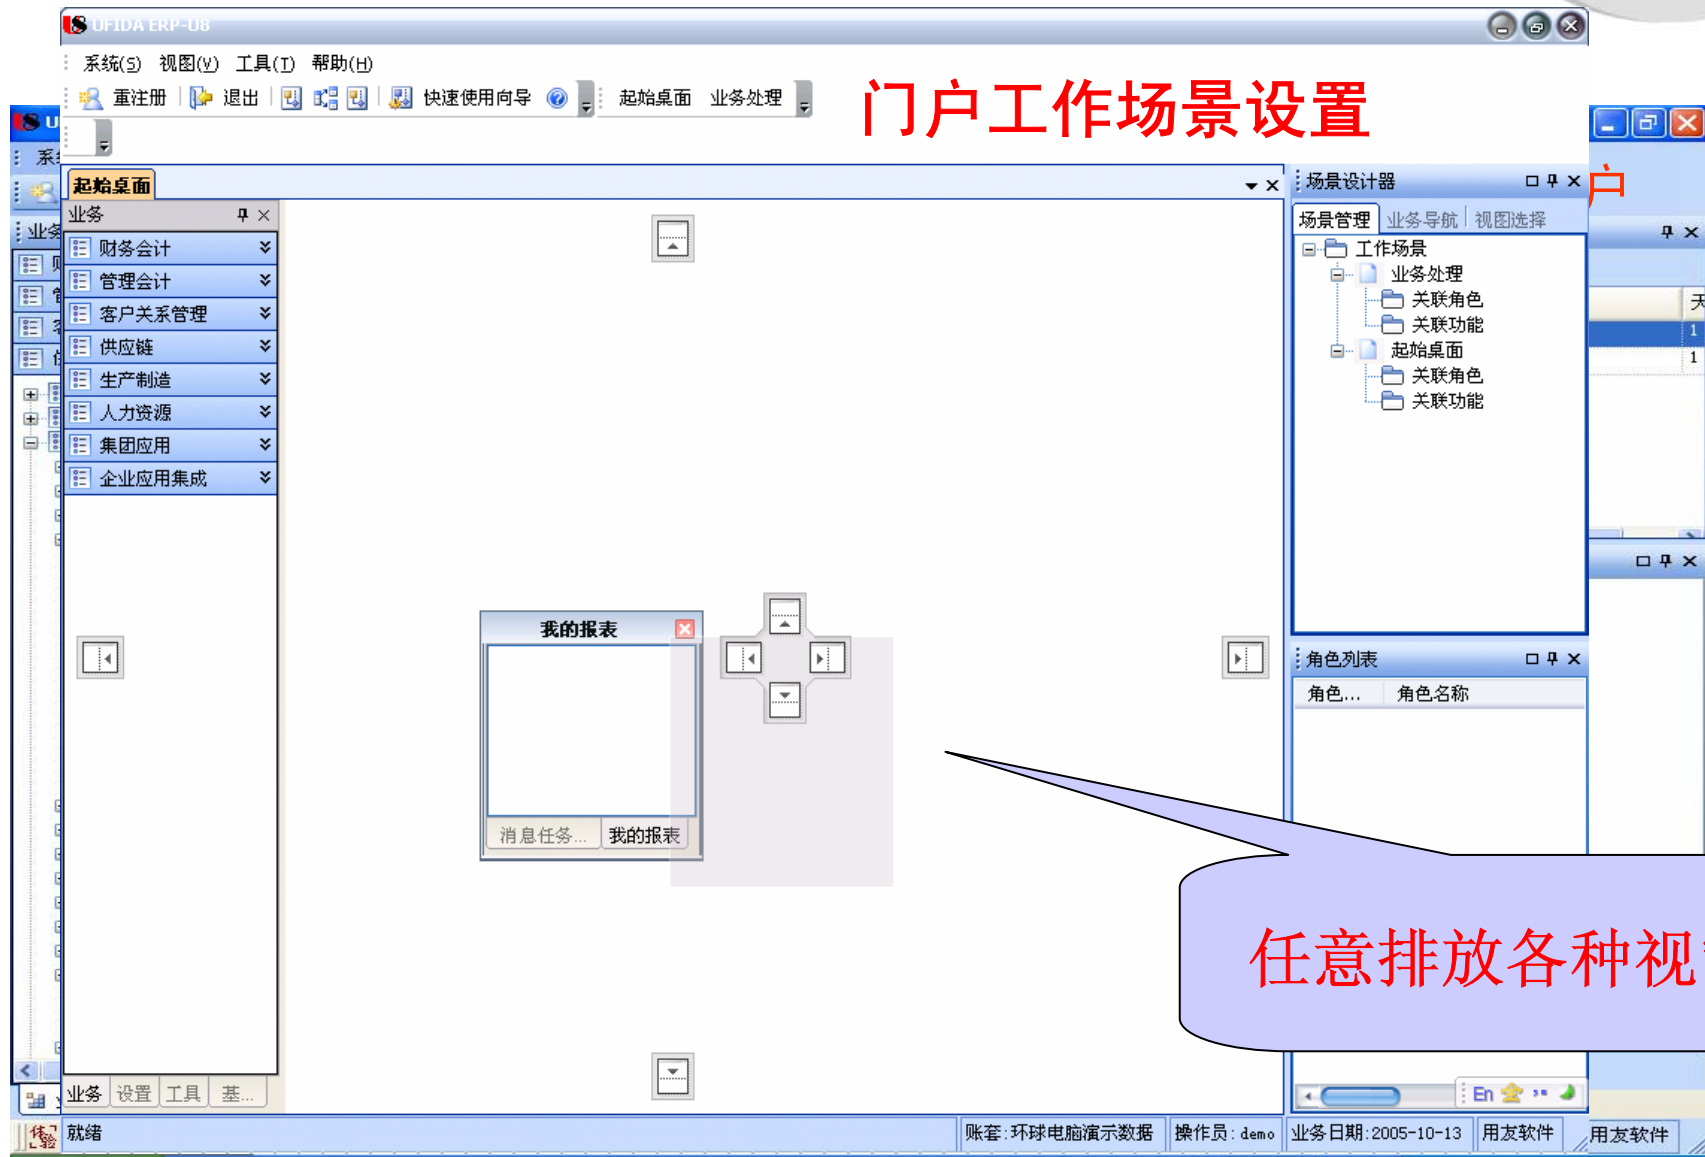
UFIDA ERP-U8

系统(S) 视图(V) 工具(T) 帮助(H)

重注册 退出 快速使用向导 起始桌面 业务处理

门户工作场景设置

起始桌面

业务

财务会计
管理会计
客户关系管理
供应链
生产制造
人力资源
集团应用
企业应用集成

业务 设置 工具 基...

我的报表

消息任务... 我的报表

场景设计器

场景管理 业务导航 视图选择

工作场景
业务处理
关联角色
关联功能
起始桌面
关联角色
关联功能

角色列表

角色... 角色名称

任意排放各种视

就绪 账套:环球电脑演示数据 操作员:demo 业务日期:2005-10-13 用友软件

用友软件